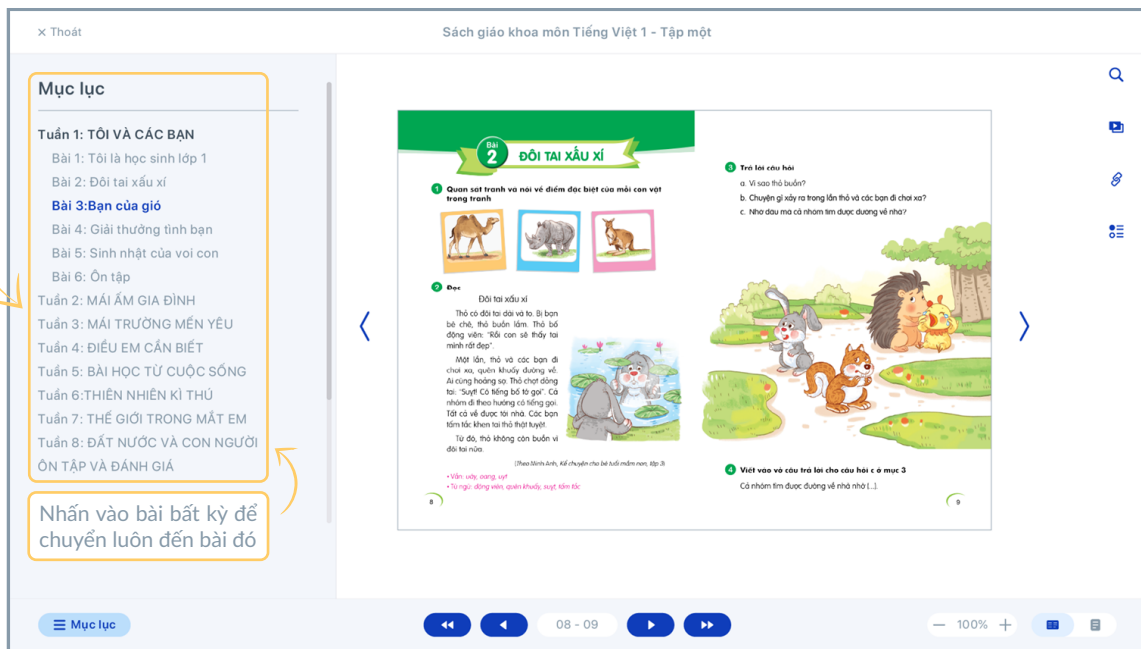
× Thoát

Sách giáo khoa môn Tiếng Việt 1 - Tập một

Mục lục

Tuần 1: TÔI VÀ CÁC BẠN

Bài 1: Tôi là học sinh lớp 1

Bài 2: Đôi tai xấu xí

Bài 3:Bạn của gió

Bài 4: Giải thưởng tình bạn

Bài 5: Sinh nhật của voi con

Bài 6: Ôn tập

Tuần 2: MÁI ẤM GIA ĐÌNH

Tuần 3: MÁI TRƯỜNG MẾN YÊU

Tuần 4: ĐIỀU EM CẦN BIẾT

Tuần 5: BÀI HỌC TỪ CUỘC SỐNG

Tuần 6:THIÊN NHIÊN KÌ THÚ

Tuần 7: THẾ GIỚI TRONG MẮT EM

Tuần 8: ĐẤT NƯỚC VÀ CON NGƯỜI

ÔN TẬP VÀ ĐÁNH GIÁ

Nhấn vào bài bất kỳ để chuyển luôn đến bài đó

Bài 2 ĐÔI TAI XẤU XÍ

1 Quan sát tranh và nói về điểm đặc biệt của mỗi con vật trong tranh

2 Đọc

Đôi tai xấu xí

Thỏ có đôi tai dài và to. Bị bạn bè chê, thỏ buồn lắm. Thỏ bố động viên: "Rồi con sẽ thấy tai mình rất đẹp".

Một lần, thỏ và các bạn đi chơi xa, quên khuấy đường về. Ai cũng hoảng sợ. Thỏ chợt dỏng tai: "Suỵt! Có tiếng bố tớ gọi". Cả nhóm đi theo hướng có tiếng gọi. Tất cả về được tới nhà. Các bạn tấm tắc khen tai thỏ thật tuyệt.

Từ đó, thỏ không còn buồn vì đôi tai nữa.

(Theo Minh Anh, Kể chuyện cho bé tuổi mầm non, tập 3)

• Vần: uây, oang, uyt
• Từ ngữ: động viên, quên khuấy, suỵt, tấm tắc

8

3 Trả lời câu hỏi

a. Vì sao thỏ buồn?

b. Chuyện gì xảy ra trong lần thỏ và các bạn đi chơi xa?

c. Nhờ đâu mà cả nhóm tìm được đường về nhà?

4 Viết vào vở câu trả lời cho câu hỏi c ở mục 3

Cả nhóm tìm được đường về nhà nhờ (...)

9

Mục lục

08 - 09

100%